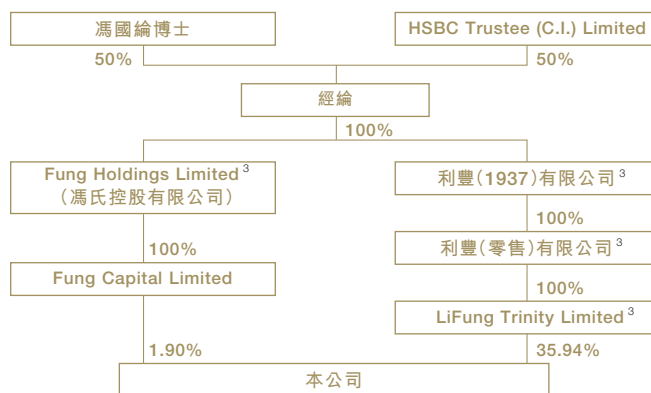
馮國綸博士

HSBC Trustee (C.I.) Limited

50%

50%

經綸

100%

Fung Holdings Limited $^3$
(馮氏控股有限公司)

利豐(1937)有限公司 $^3$

100%

100%

利豐(零售)有限公司 $^3$

Fung Capital Limited

100%

LiFung Trinity Limited $^3$

1.90%

35.94%

本公司